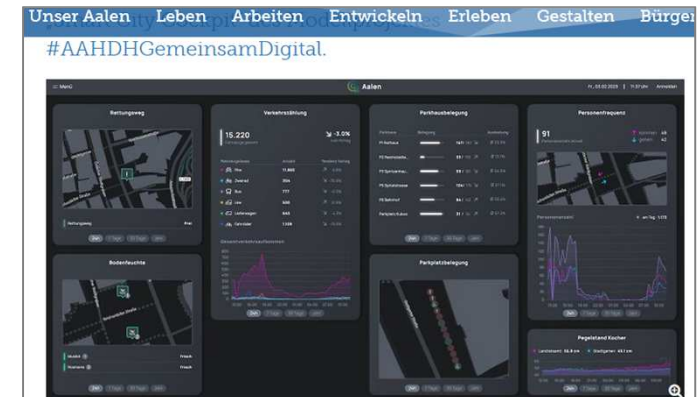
Unser Aalen Leben Arbeiten Entwickeln Erleben Gestalten Bürger

#AAHDHGemeinsamDigital.

Menü

Aalen

Rettungsweg

Verkehrszählung

15.220

-3.0%

Parkhausbelegung

Personenfrequenz

91

Bodenfeuchte

Parkplatzbelegung

Pegelstand Kocher